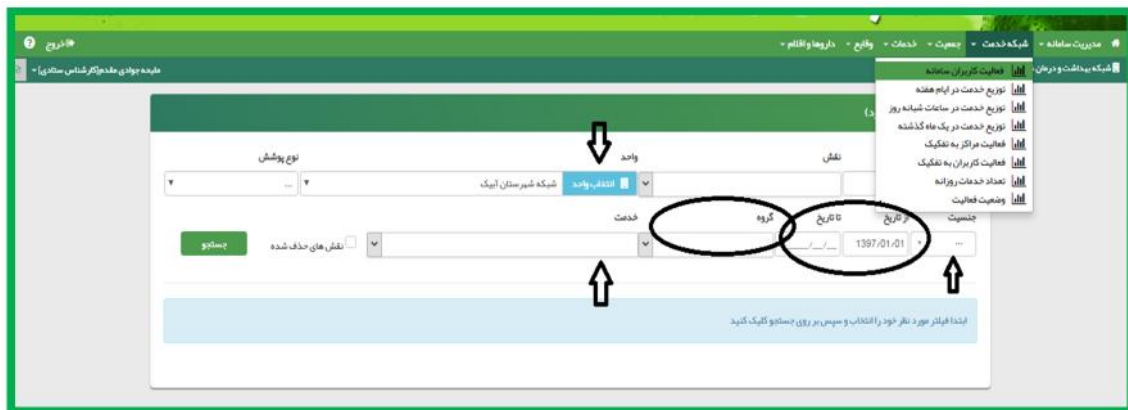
مدیریت سامانه ▾ شبکه خدمت ▾ جمعیت ▾ خدمات ▾ وقایع ▾ داروها و اقلام ▾

خروج

شبکه بهداشت و درمان

مائده جوادی مقدم(کارشناس ستادی) ▾

فعالیت کاربران سامانه
توزیع خدمت در ایام هفته
توزیع خدمت در ساعات شبانه روز
توزیع خدمت در یک ماه گذشته
فعالیت مراکز به تفکیک
فعالیت کاربران به تفکیک
تعداد خدمات روزانه
وضعیت فعالیت

نقش

واحد

نوع پوشش

انتخاب واحد

شبکه شیرستان آبیک

جنسیت

از تاریخ

تا تاریخ

گروه

خدمت

1397/01/01

__/__/____

نقش های حذف شده

جستجو

ابتدا فیلتر مورد نظر خود را انتخاب و سپس بر روی جستجو کلیک کنید